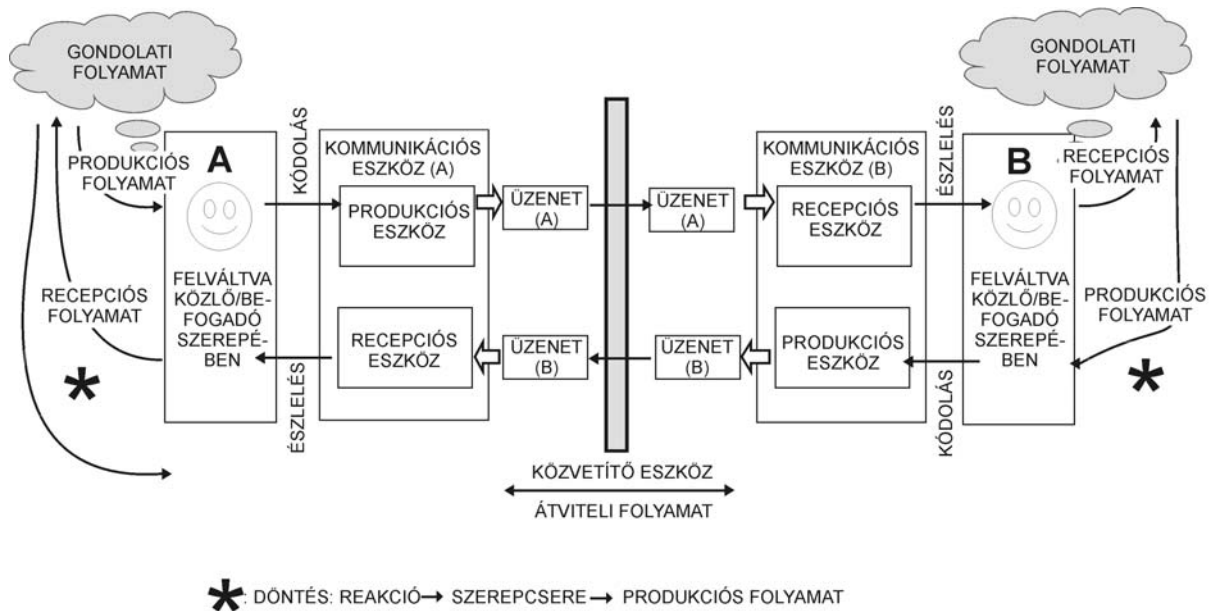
GONDOLATI FOLYAMAT

PRODUKCIÓS FOLYAMAT

A

KÓDOLÁS

KOMMUNIKÁCIÓS ESZKÖZ (A)

PRODUKCIÓS ESZKÖZ

ÜZENET (A)

ÜZENET (A)

KOMMUNIKÁCIÓS ESZKÖZ (B)

RECEPCIÓS ESZKÖZ

ÉSZLELÉS

B

RECEPCIÓS FOLYAMAT

GONDOLATI FOLYAMAT

FELVÁLTVA KÖZLŐ/BEFOGADÓ SZEREPÉBEN

RECEPCIÓS FOLYAMAT

RECEPCIÓS ESZKÖZ

ÜZENET (B)

ÜZENET (B)

PRODUKCIÓS ESZKÖZ

FELVÁLTVA KÖZLŐ/BEFOGADÓ SZEREPÉBEN

PRODUKCIÓS FOLYAMAT

*

ÉSZLELÉS

KÓDOLÁS

*

KÖZVETÍTŐ ESZKÖZ

ÁTVITELI FOLYAMAT

*: DÖNTÉS: REAKCIÓ → SZEREPCSERE → PRODUKCIÓS FOLYAMAT